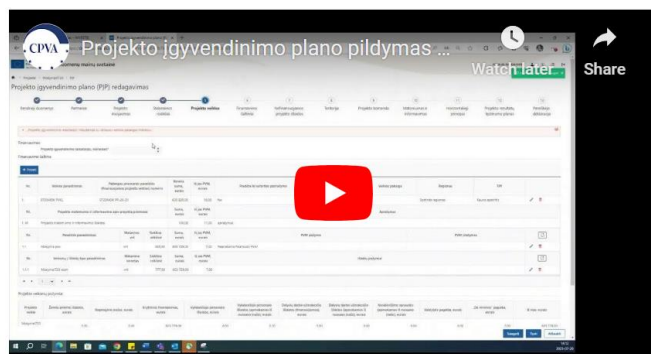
CPVA
Projekto įgyvendinimo plano pildymas ...
Watch later
Share
Projekto įgyvendinimo plano (PĮP) redagavimas
Bendrieji duomenys
Partneriai
Projekto rodikliai
Stebėsenos rodikliai
Projekto veiklos
Pirkimai
Tinkamumas